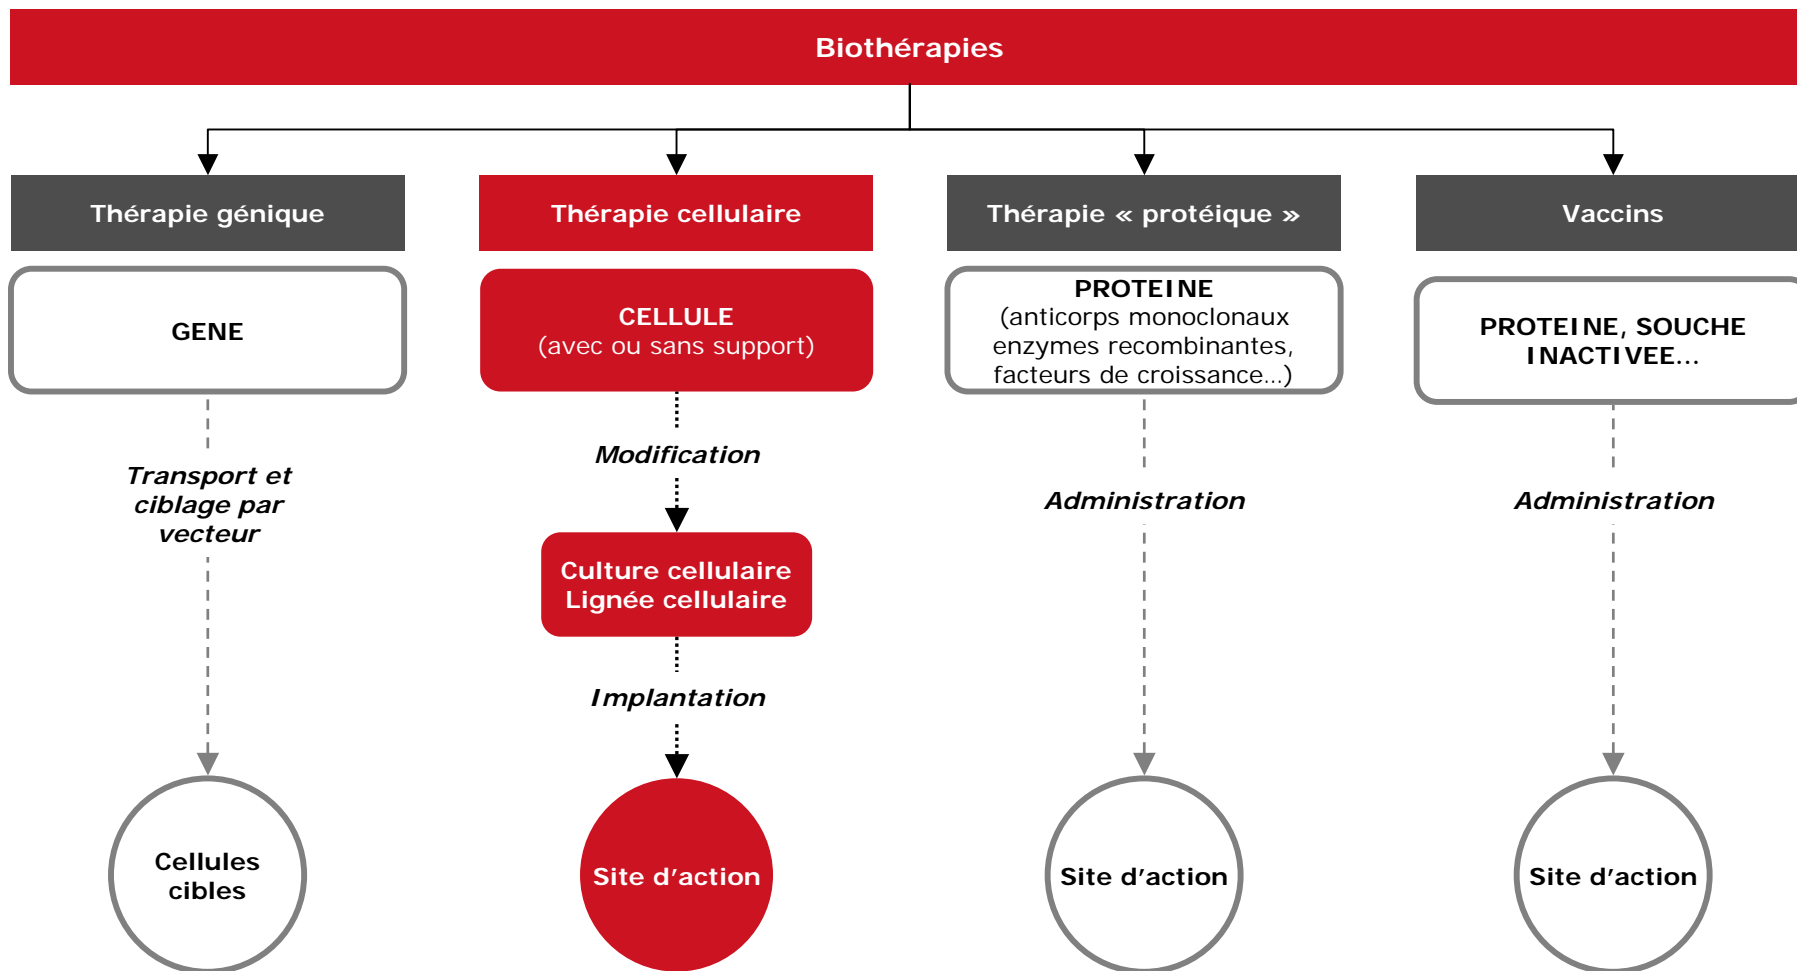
Biothérapies

Thérapie génique

GENE

Transport et ciblage par vecteur

Cellules cibles

Thérapie cellulaire

CELLULE
(avec ou sans support)

Modification

Culture cellulaire
Lignée cellulaire

Implantation

Site d'action

Thérapie « protéique »

PROTEINE
(anticorps monoclonaux enzymes recombinantes, facteurs de croissance...)

Administration

Site d'action

Vaccins

PROTEINE, SOUCHE INACTIVEE...

Administration

Site d'action